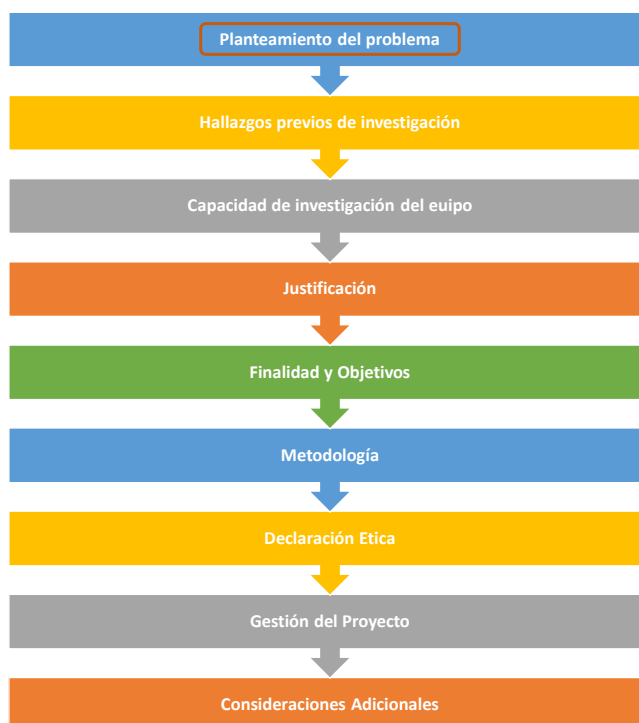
Planteamiento del problema

Hallazgos previos de investigación

Capacidad de investigación del euipo

Justificación

Finalidad y Objetivos

Metodología

Declaración Etica

Gestión del Proyecto

Consideraciones Adicionales